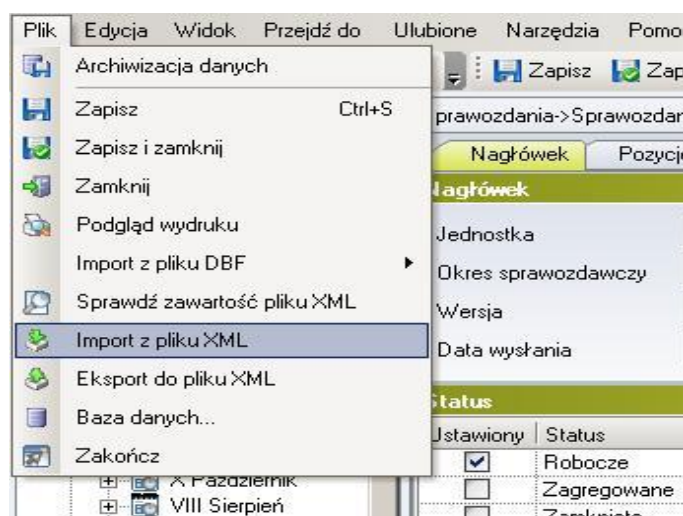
Plik Edycja Widok Przejdź do Ulubione Narzędzia Pomo

Archiwizacja danych
Zapisz Ctrl+S
Zapisz i zamknij
Zamknij
Podgląd wydruku
Import z pliku DBF
Sprawdź zawartość pliku XML
Import z pliku XML
Eksport do pliku XML
Baza danych...
Zakończ

X Październik
VIII Sierpień

Zapisz Zap
prawozdania->Sprawozdan
Nagłówek Pozycj
agłówek
Jednostka
Okres sprawozdawczy
Wersja
Data wysłania
tatus
Ustawiony | Status
Robocze
Zagregowane
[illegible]